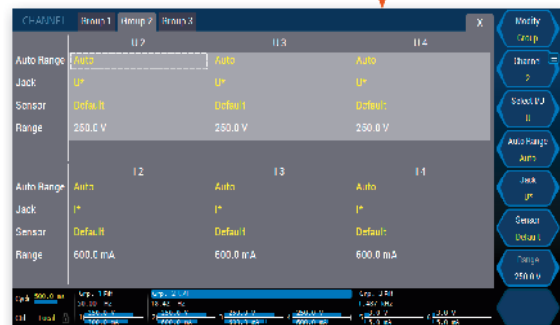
CHANNEL Group 1 Group 2 Group 3

X

| | U2 | U3 | U4 |
|---|---|---|---|
| Auto Range | Auto | Auto | Auto |
| Jack | U* | U* | U* |
| Sensor | Default | Default | Default |
| Range | 250.0 V | 250.0 V | 250.0 V |

| | I2 | I3 | I4 |
|---|---|---|---|
| Auto Range | Auto | Auto | Auto |
| Jack | I* | I* | I* |
| Sensor | Default | Default | Default |
| Range | 600.0 mA | 600.0 mA | 600.0 mA |

Modify Group

Channel 2

Select U/I U

Auto Range Auto

Jack U*

Sensor Default

Range 250.0 V

Cycl 500.0 ms

Ctrl Local

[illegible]